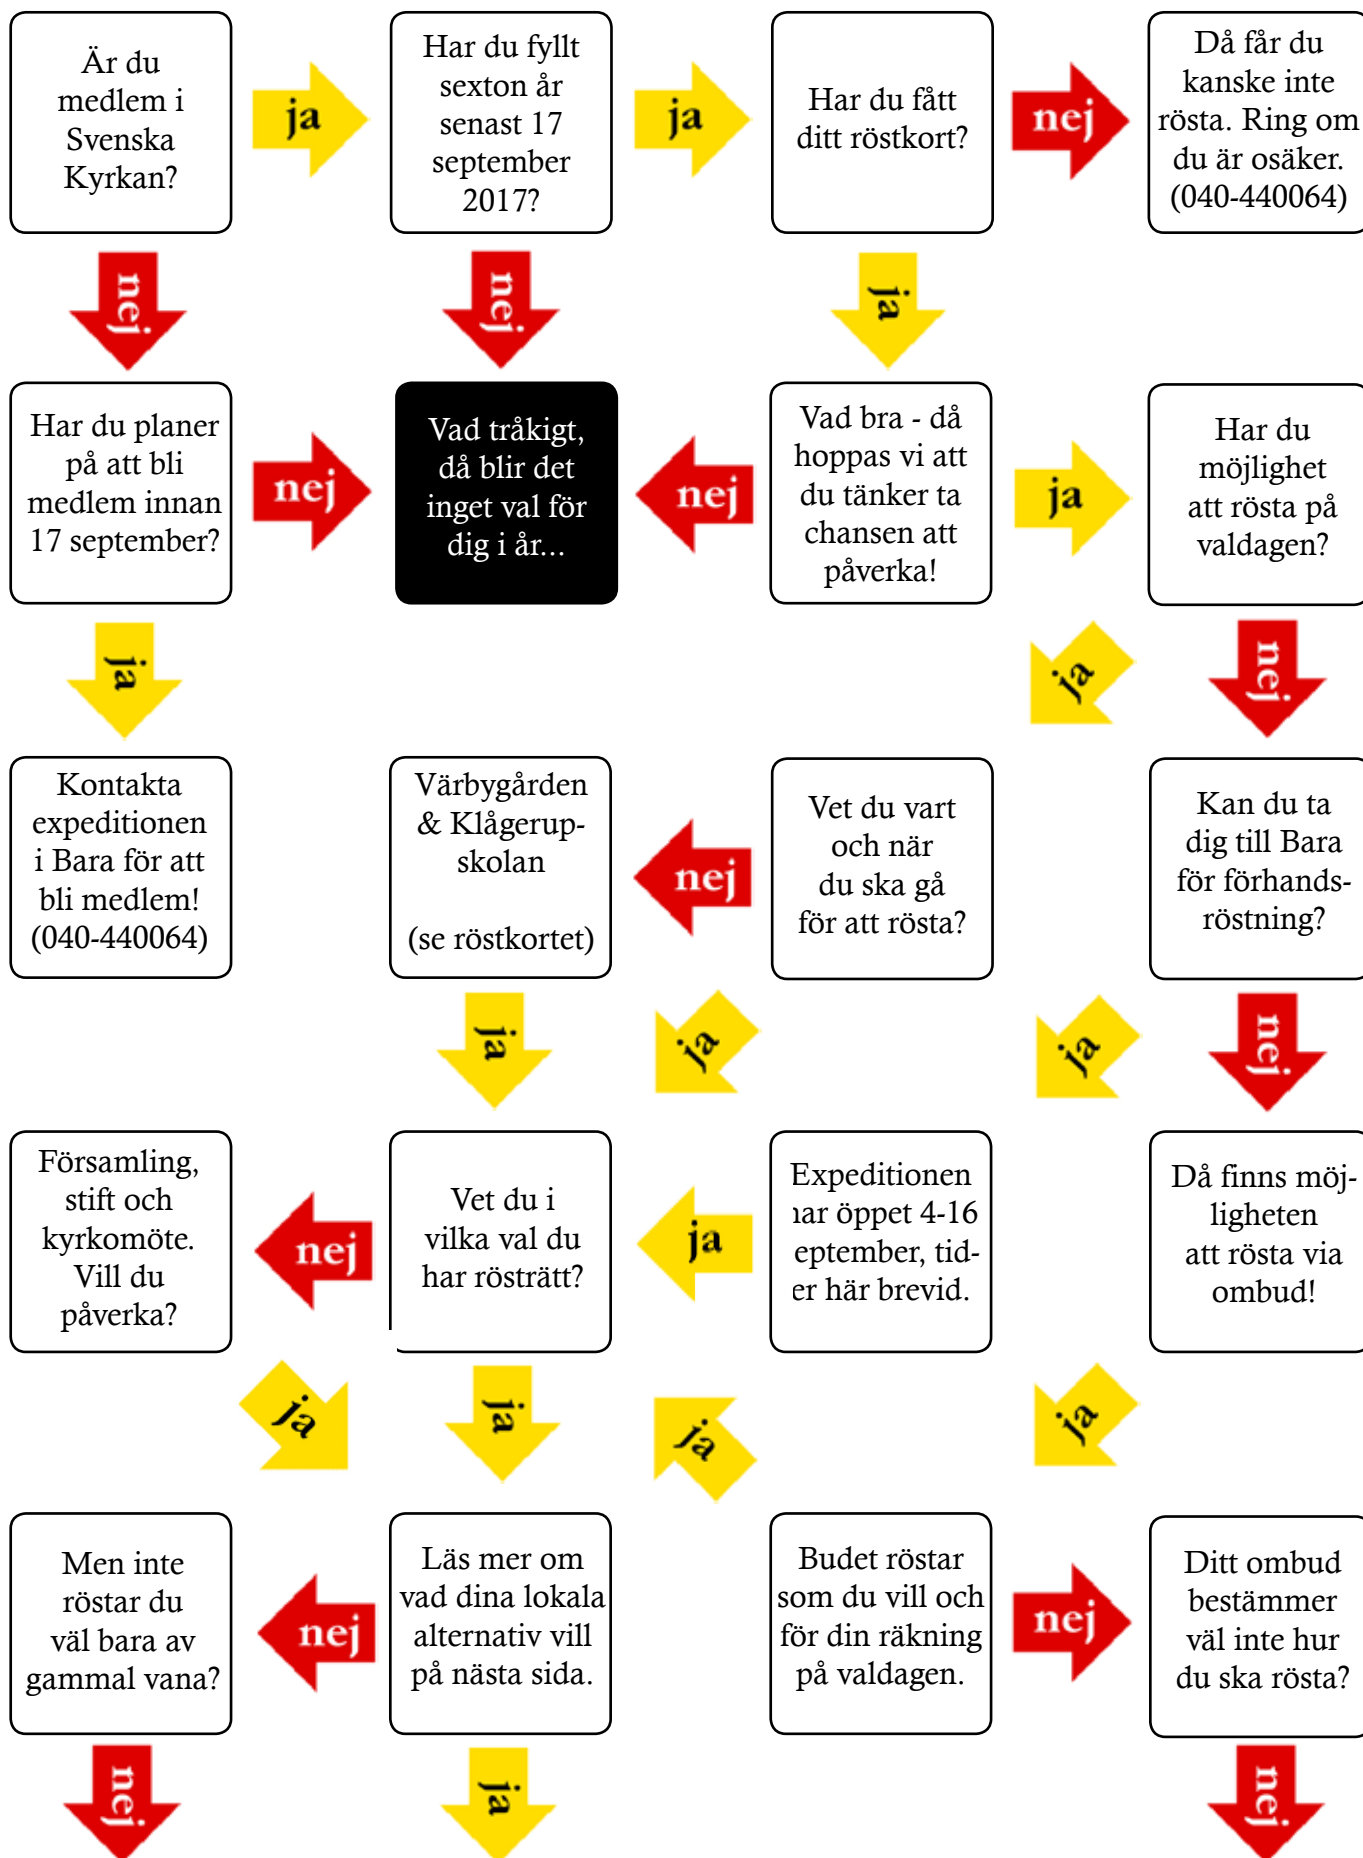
Är du medlem i Svenska Kyrkan?

ja

Har du fyllt sexton år senast 17 september 2017?

ja

Har du fått ditt röstkort?

nej

Då får du kanske inte rösta. Ring om du är osäker. (040-440064)

nej

nej

ja

Har du planer på att bli medlem innan 17 september?

nej

Vad tråkigt, då blir det inget val för dig i år...

nej

Vad bra - då hoppas vi att du tänker ta chansen att påverka!

ja

Har du möjlighet att rösta på valdagen?

ja

ja

nej

Kontakta expeditionen i Bara för att bli medlem! (040-440064)

Värbygården & Klågerupskolan

(se röstkortet)

nej

Vet du vart och när du ska gå för att rösta?

Kan du ta dig till Bara för förhandsröstning?

ja

ja

ja

nej

Församling, stift och kyrkomöte. Vill du påverka?

nej

Vet du i vilka val du har rösträtt?

ja

Expeditionen ıar öppet 4-16 eptember, tider här brevid.

Då finns möjligheten att rösta via ombud!

ja

ja

ja

ja

Men inte röstar du väl bara av gammal vana?

nej

Läs mer om vad dina lokala alternativ vill på nästa sida.

Budet röstar som du vill och för din räkning på valdagen.

nej

Ditt ombud bestämmer väl inte hur du ska rösta?

nej

ja

nej